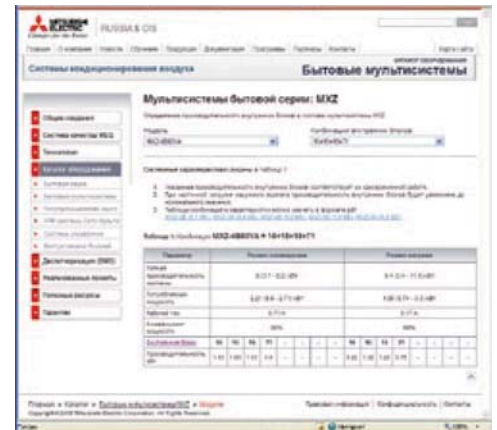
RUSSIA & CIS

Системы кондиционирования воздуха

Бытовые мультисистемы

Мультисистемы бытовой серии: MXZ

Модель

MXZ-4B80VA

Комбинация внутренних блоков

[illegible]

Системные характеристики указаны в таблице 1

Таблица 1. Комбинация MXZ-4B80VA + 18+18+18+71

| Параметр | Режим охлаждения | Режим нагрева |
|---|---|---|
| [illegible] | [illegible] | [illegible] |
| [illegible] | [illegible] | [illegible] |
| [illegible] | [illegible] | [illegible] |
| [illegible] | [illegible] | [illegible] |
| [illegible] | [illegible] | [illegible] |
| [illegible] | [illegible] | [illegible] |

Общие сведения
Системы качества MEQ
Технологии
Каталог оборудования
Дилерские центры (DMS)
Реализованные проекты
Полезные ресурсы
Гарантия

Copyright 2010 Mitsubishi Electric Corporation. All Rights Reserved.